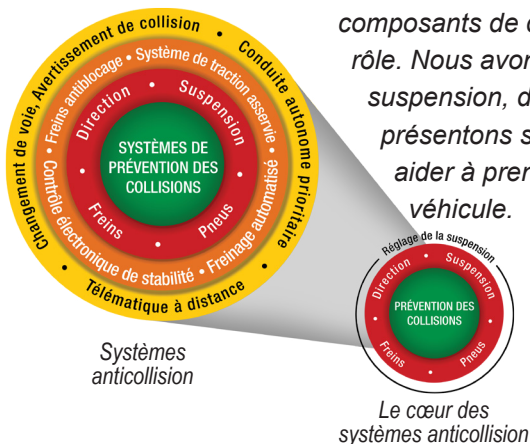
composants de c
rôle. Nous avon
suspension, d
présentons s
aider à pren
véhicule.

Changement de voie, Avertissement de collision • Conduite autonome prioritaire • Télématique à distance •

Freins antiblocage • Système de traction asservie • Freinage automatisé • Contrôle électronique de stabilité •

Direction • Suspension • Pneus • Freins •

SYSTÈMES DE PRÉVENTION DES COLLISIONS

Systèmes anticollision

Réglage de la suspension

Direction • Suspension • Pneus • Freins •

PRÉVENTION DES COLLISIONS

Le cœur des systèmes anticollision